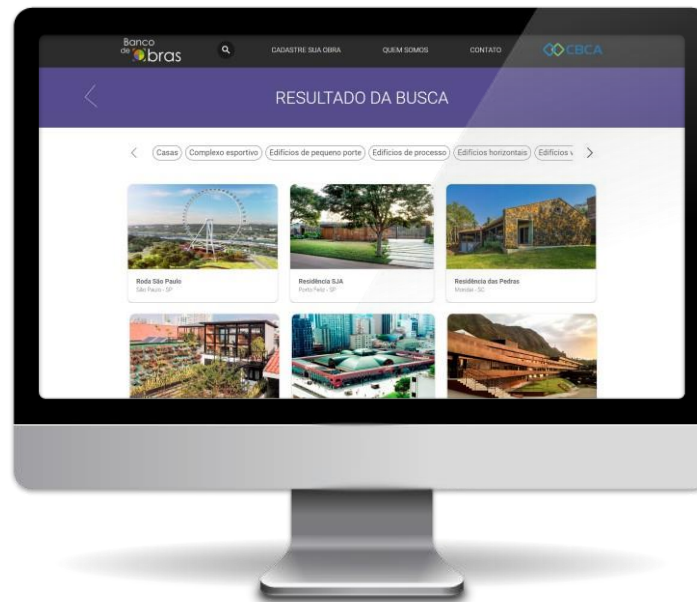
Banco de Obras

CADASTRE SUA OBRA

QUEM SOMOS

CONTATO

CBCA

RESULTADO DA BUSCA

Casas

Complexo esportivo

Edifícios de pequeno porte

Edifícios de processo

Edifícios horizontais

Edifícios v

Roda São Paulo
São Paulo - SP

Residência SJA
Porto Feliz - SP

Residência das Pedras
Mondaí - SC